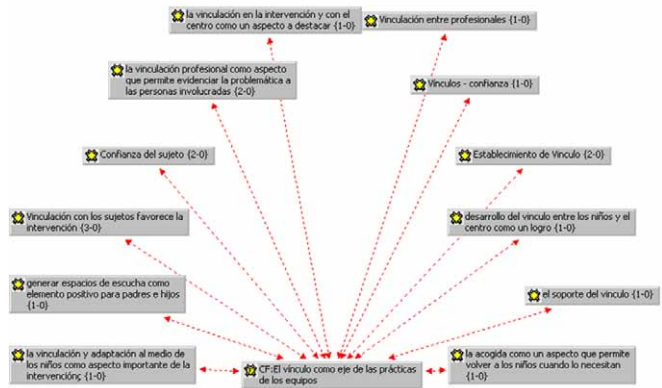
la vinculación en la intervención y con el centro como un aspecto a destacar {1-0}

Vinculación entre profesionales {1-0}

la vinculación profesional como aspecto que permite evidenciar la problemática a las personas involucradas {2-0}

Vínculos - confianza {1-0}

Confianza del sujeto {2-0}

Establecimiento de Vinculo {2-0}

Vinculación con los sujetos favorece la intervención {3-0}

desarrollo del vinculo entre los niños y el centro como un logro {1-0}

generar espacios de escucha como elemento positivo para padres e hijos {1-0}

el soporte del vinculo {1-0}

la vinculación y adaptación al medio de los niños como aspecto importante de la intervencióny {1-0}

CF:El vínculo como eje de las prácticas de los equipos

la acogida como un aspecto que permite volver a los niños cuando lo necesitan {1-0}